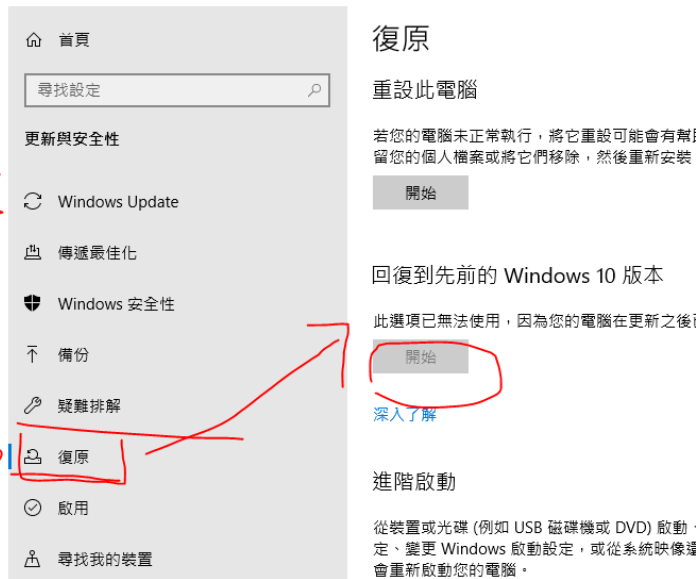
首頁

尋找設定

更新與安全性

Windows Update

傳遞最佳化

Windows 安全性

備份

疑難排解

復原

啟用

尋找我的裝置

復原

重設此電腦

若您的電腦未正常執行，將它重設可能會有幫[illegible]留您的個人檔案或將它們移除，然後重新安裝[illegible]

開始

回復到先前的 Windows 10 版本

此選項已無法使用，因為您的電腦在更新之後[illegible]

開始

深入了解

進階啟動

從裝置或光碟 (例如 USB 磁碟機或 DVD) 啟動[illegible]定、變更 Windows 啟動設定，或從系統映像還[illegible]會重新啟動您的電腦。